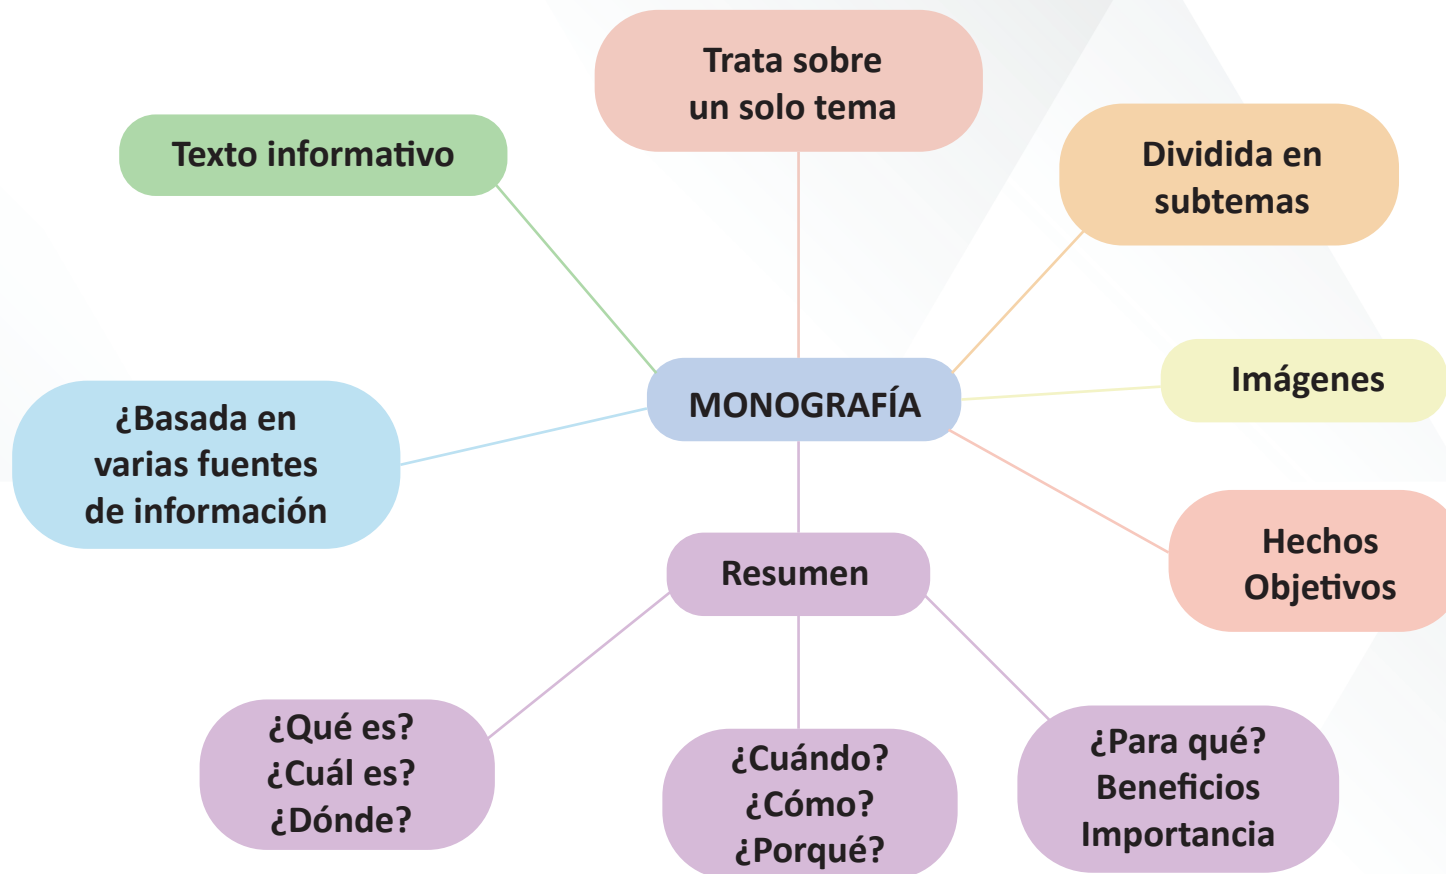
Trata sobre un solo tema

Texto informativo

Dividida en subtemas

Imágenes

MONOGRAFÍA

¿Basada en varias fuentes de información

Hechos Objetivos

Resumen

¿Qué es?
¿Cuál es?
¿Dónde?

¿Cuándo?
¿Cómo?
¿Porqué?

¿Para qué?
Beneficios
Importancia